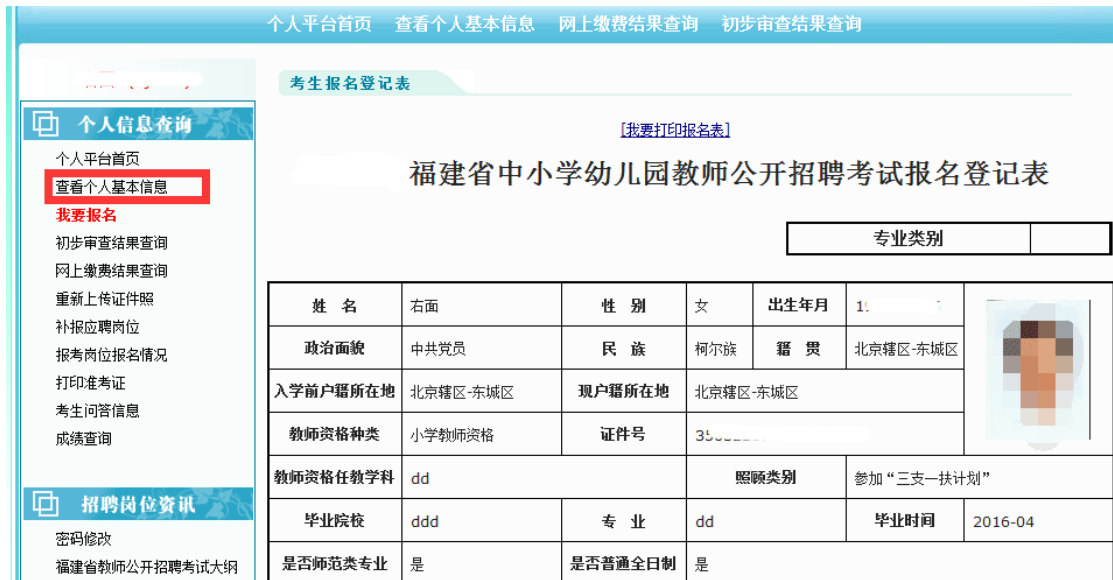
个人平台首页　查看个人基本信息　网上缴费结果查询　初步审查结果查询

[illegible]

个人信息查询

个人平台首页
查看个人基本信息
我要报名
初步审查结果查询
网上缴费结果查询
重新上传证件照
补报应聘岗位
报考岗位报名情况
打印准考证
考生问答信息
成绩查询

招聘岗位资讯

密码修改
福建省教师公开招聘考试大纲

考生报名登记表

[我要打印报名表]

福建省中小学幼儿园教师公开招聘考试报名登记表

| 专业类别 | |
|---|---|

| 姓　名 | 右面 | 性　别 | 女 | 出生年月 | 1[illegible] | |
|---|---|---|---|---|---|---|
| 政治面貌 | 中共党员 | 民　族 | 柯尔族 | 籍　贯 | 北京辖区-东城区 | |
| 入学前户籍所在地 | 北京辖区-东城区 | 现户籍所在地 | 北京辖区-东城区 | | | |
| 教师资格种类 | 小学教师资格 | 证件号 | 35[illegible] | | | |
| 教师资格任教学科 | dd | | 照顾类别 | | 参加“三支一扶计划” | |
| 毕业院校 | ddd | 专　业 | dd | | 毕业时间 | 2016-04 |
| 是否师范类专业 | 是 | 是否普通全日制 | 是 | | | |